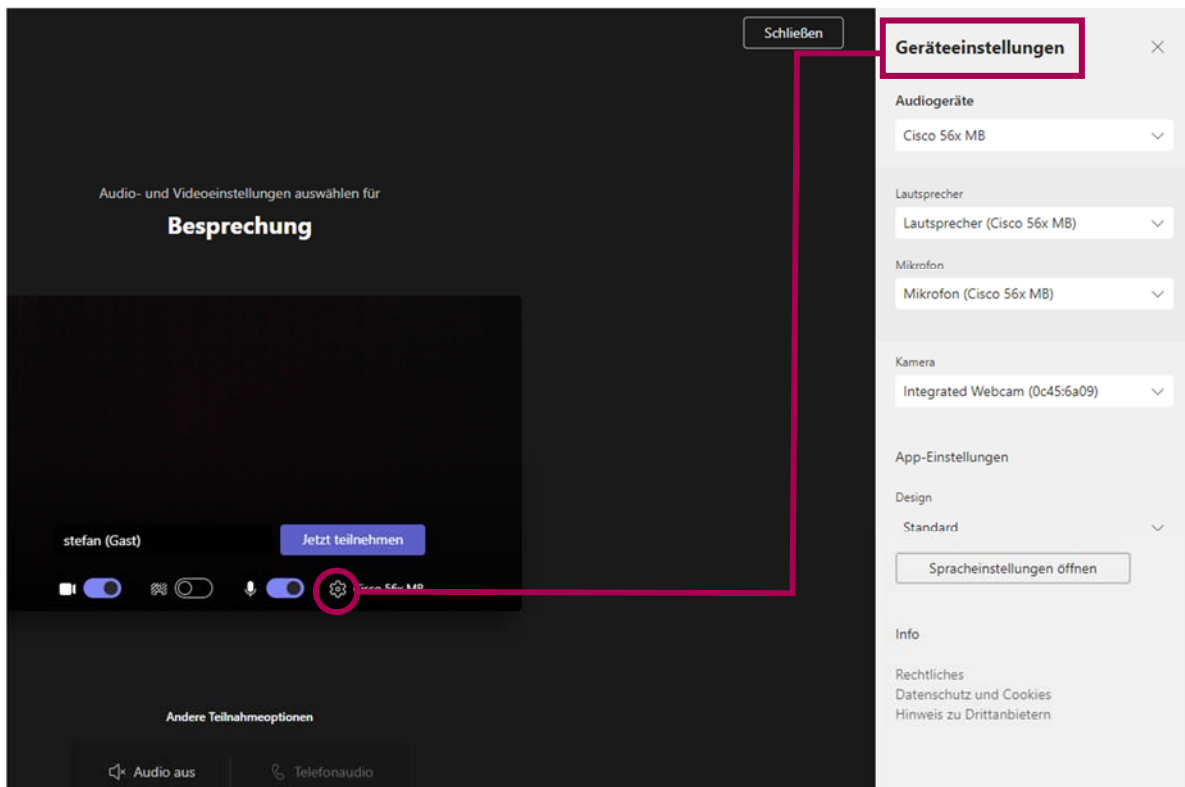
Schließen

Audio- und Videoeinstellungen auswählen für

Besprechung

stefan (Gast)

Jetzt teilnehmen

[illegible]isco 56x MB

Andere Teilnahmeoptionen

Audio aus

Telefonaudio

Geräteeinstellungen

Audiogeräte

Cisco 56x MB

Lautsprecher

Lautsprecher (Cisco 56x MB)

Mikrofon

Mikrofon (Cisco 56x MB)

Kamera

Integrated Webcam (0c45:6a09)

App-Einstellungen

Design

Standard

Spracheinstellungen öffnen

Info

Rechtliches
Datenschutz und Cookies
Hinweis zu Drittanbietern